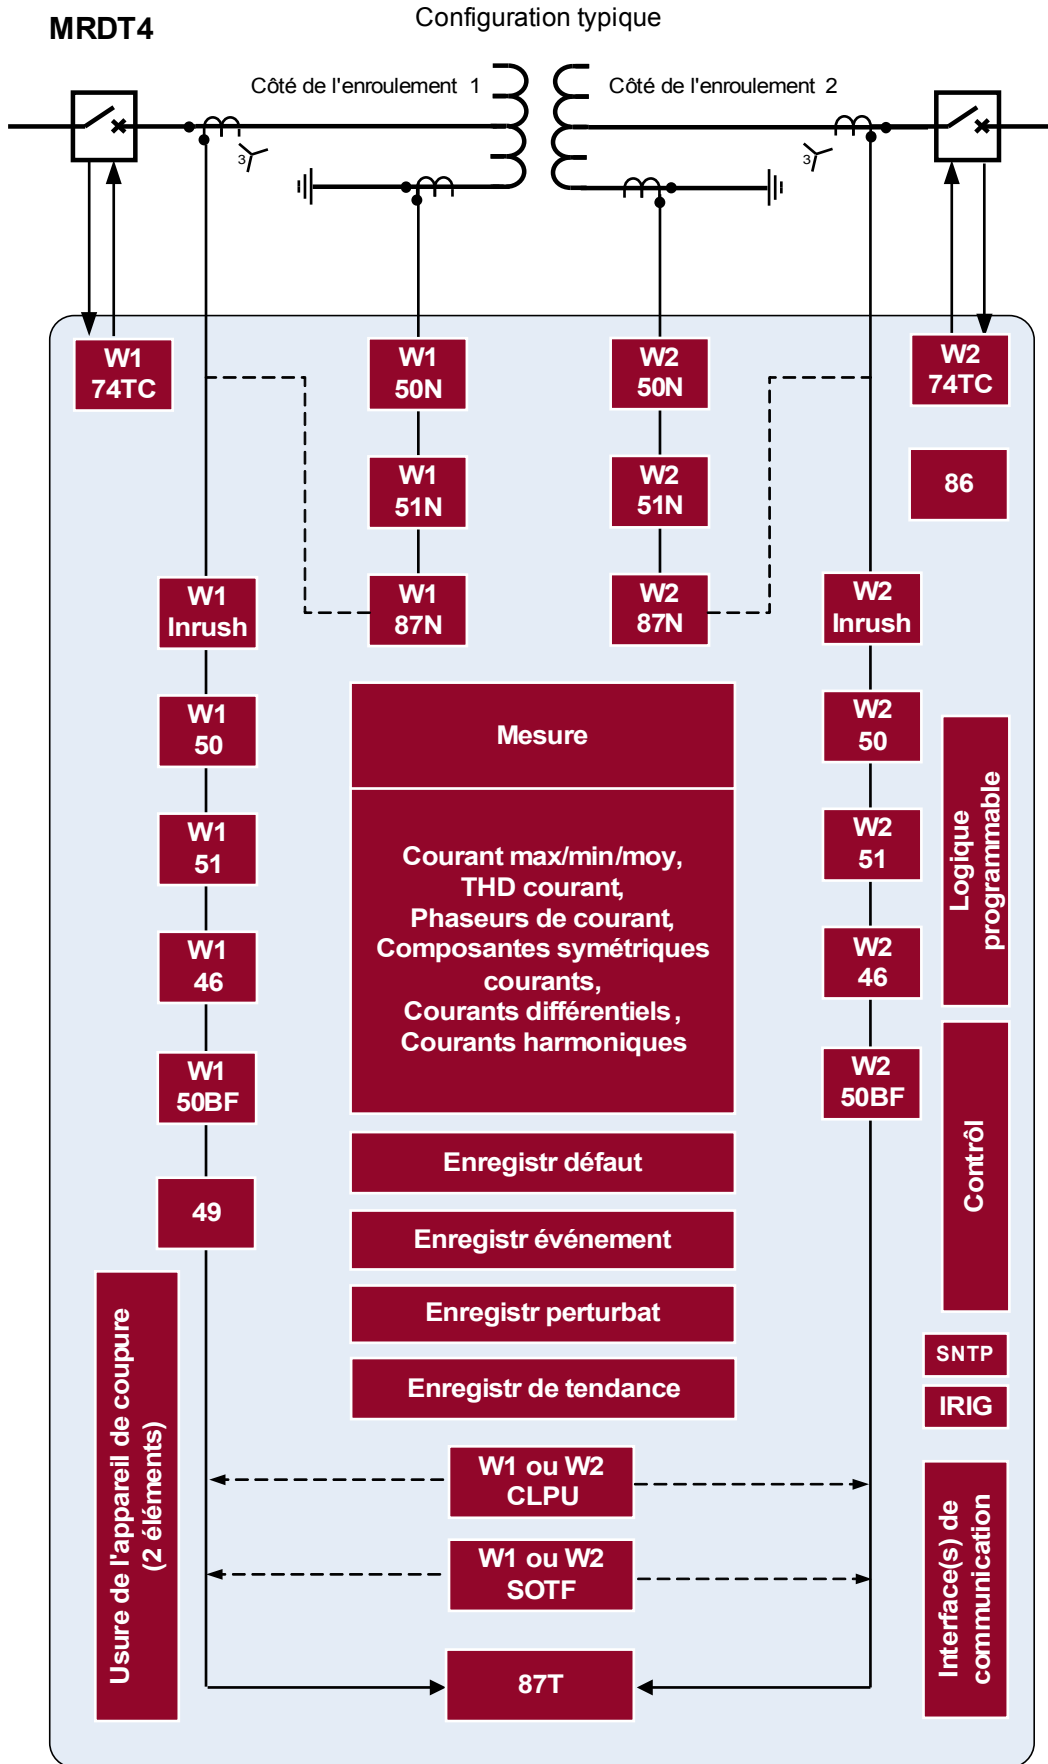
MRDT4

Configuration typique

Côté de l'enroulement 1

Côté de l'enroulement 2

3

3

W1 74TC

W1 50N

W2 50N

W2 74TC

W1 51N

W2 51N

86

W1 Inrush

W1 87N

W2 87N

W2 Inrush

W1 50

Mesure

W2 50

Logique programmable

Courant max/min/moy, THD courant, Phaseurs de courant, Composantes symétriques courants, Courants différentiels, Courants harmoniques

W1 51

W2 51

W1 46

W2 46

W1 50BF

W2 50BF

Contrôl

49

Enregistr défaut

Enregistr événement

Enregistr perturbat

Enregistr de tendance

SNTP

IRIG

Usure de l'appareil de coupure (2 éléments)

W1 ou W2 CLPU

W1 ou W2 SOTF

Interface(s) de communication

87T